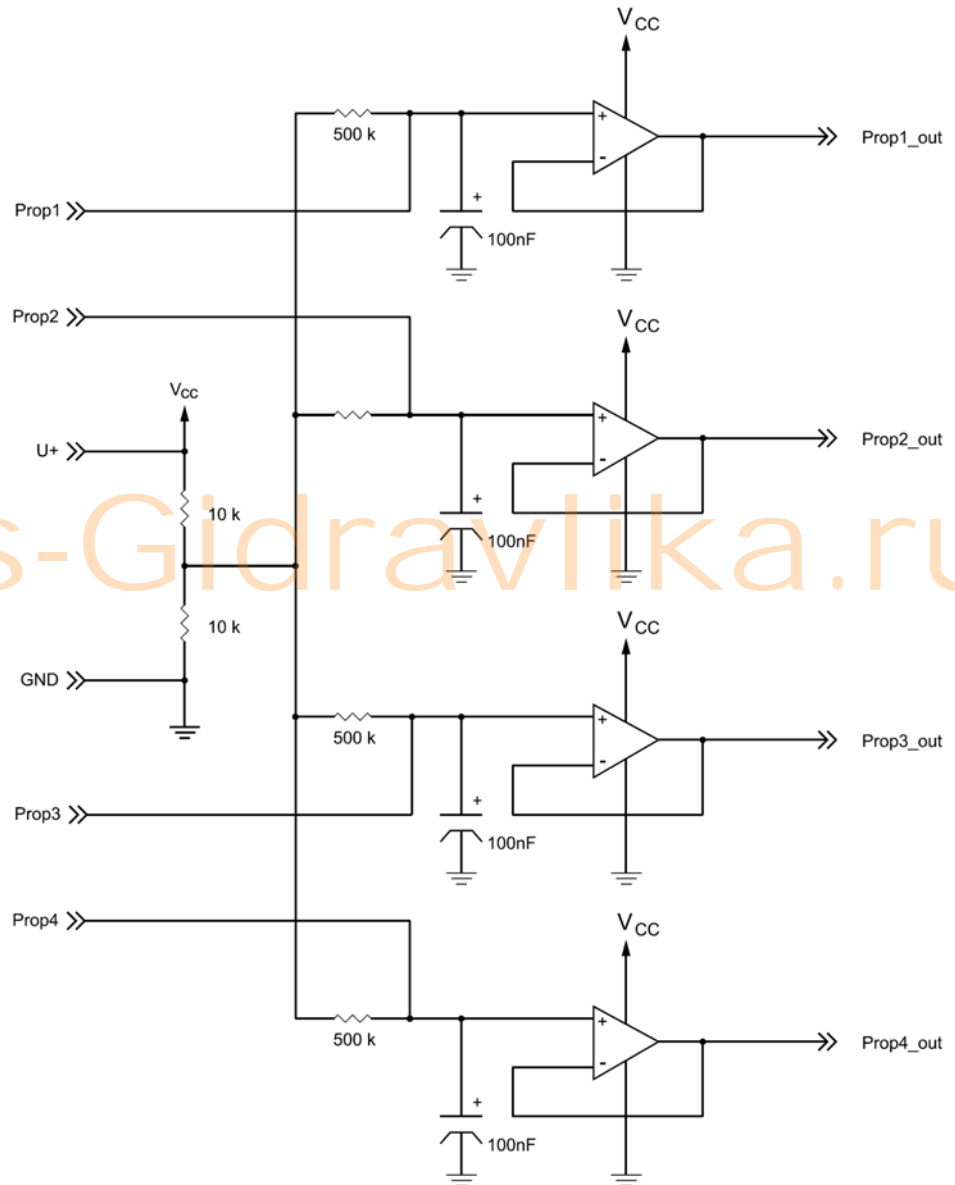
$V_{CC}$

500 k

+

-

Prop1_out

Prop1

+

100nF

Prop2

$V_{CC}$

$V_{CC}$

U+

+

-

Prop2_out

10 k

+

100nF

s-Gidravlika.ru

10 k

$V_{CC}$

GND

500 k

+

-

Prop3_out

Prop3

+

100nF

Prop4

$V_{CC}$

500 k

+

-

Prop4_out

+

100nF